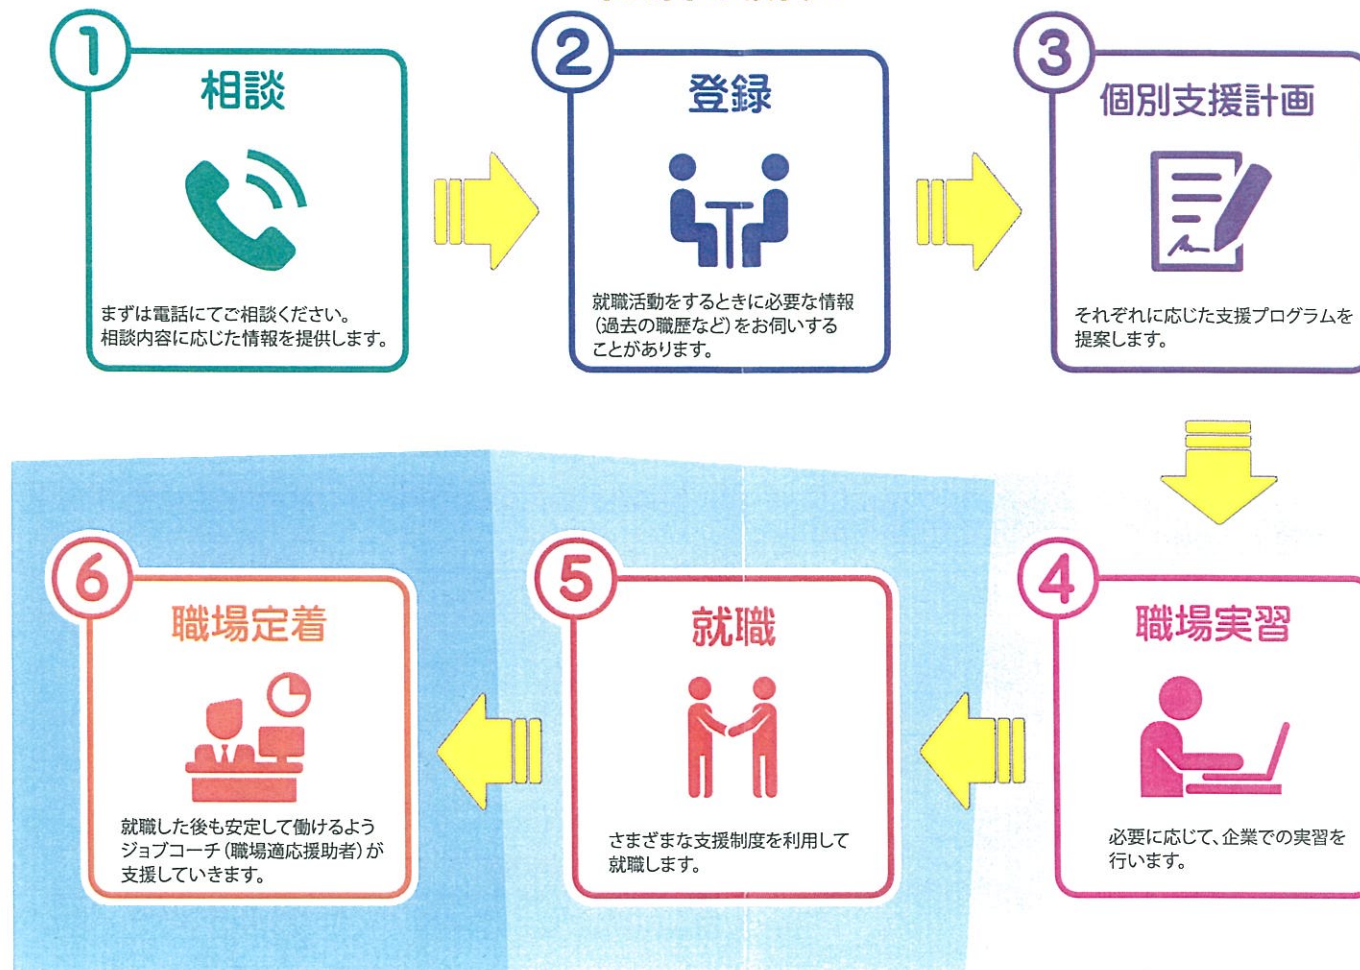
1
相談

まずは電話にてご相談ください。
相談内容に応じた情報を提供します。

2
登録

就職活動をするときに必要な情報（過去の職歴など）をお伺いすることがあります。

3
個別支援計画

それぞれに応じた支援プログラムを提案します。

4
職場実習

必要に応じて、企業での実習を行います。

5
就職

さまざまな支援制度を利用して就職します。

6
職場定着

就職した後も安定して働けるようジョブコーチ（職場適応援助者）が支援していきます。